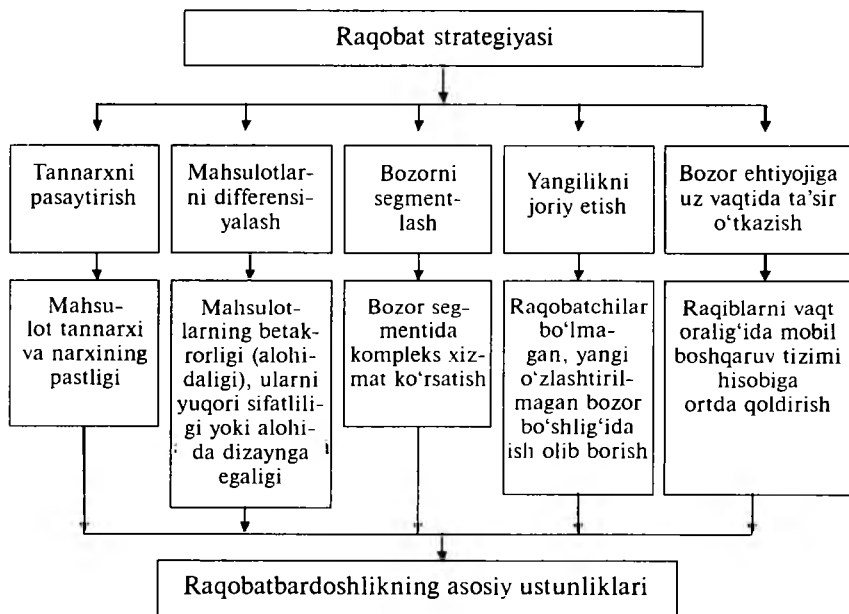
Raqobat strategiyasi

Tannarxni pasaytirish

Mahsulotlarni differensiyalash

Bozorni segmentlash

Yangilikni joriy etish

Bozor ehtiyojiga uz vaqtida ta'sir o'tkazish

Mahsulot tannarxi va narxining pastligi

Mahsulotlarning betakrorligi (alohidaligi), ularni yuqori sifatliligi yoki alohida dizaynga egaligi

Bozor segmentida kompleks xizmat ko'rsatish

Raqobatchilar bo'lmagan, yangi o'zlashtirilmagan bozor bo'shlig'ida ish olib borish

Raqiblarni vaqt oralig'ida mobil boshqaruv tizimi hisobiga ortda qoldirish

Raqobatbardoshlikning asosiy ustunliklari